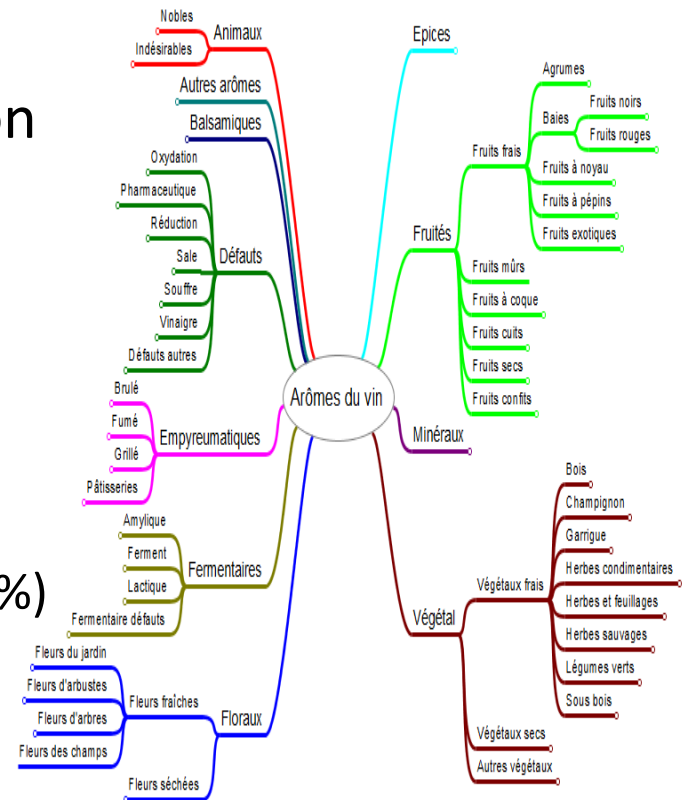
on

%)

Arômes du vin

Animaux
Nobles
Indésirables

Autres arômes

Balsamiques

Défauts
Oxydation
Pharmaceutique
Réduction
Sale
Souffre
Vinaigre
Défauts autres

Empyreumatiques
Brulé
Fumé
Grillé
Pâtisseries

Fermentaires
Amylique
Ferment
Lactique
Fermentaire défauts

Floraux
Fleurs fraîches
Fleurs du jardin
Fleurs d'arbustes
Fleurs d'arbres
Fleurs des champs
Fleurs séchées

Epices

Fruités
Fruits frais
Agrumes
Baies
Fruits noirs
Fruits rouges
Fruits à noyau
Fruits à pépins
Fruits exotiques
Fruits mûrs
Fruits à coque
Fruits cuits
Fruits secs
Fruits confits

Minéraux

Végétal
Végétaux frais
Bois
Champignon
Garrigue
Herbes condimentaires
Herbes et feuillages
Herbes sauvages
Légumes verts
Sous bois
Végétaux secs
Autres végétaux